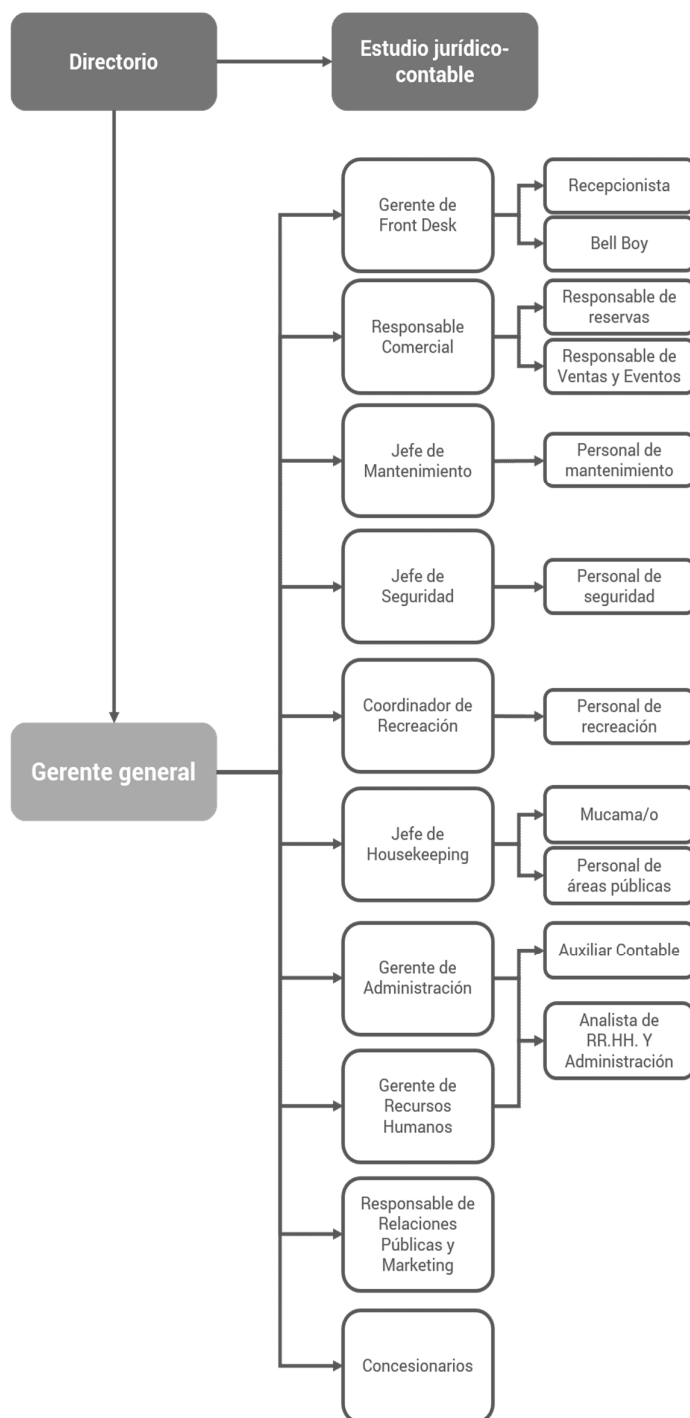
Directorio

Estudio jurídico-contable

Gerente general

Gerente de Front Desk

Recepcionista

Bell Boy

Responsable Comercial

Responsable de reservas

Responsable de Ventas y Eventos

Jefe de Mantenimiento

Personal de mantenimiento

Jefe de Seguridad

Personal de seguridad

Coordinador de Recreación

Personal de recreación

Jefe de Housekeeping

Mucama/o

Personal de áreas públicas

Gerente de Administración

Auxiliar Contable

Analista de RR.HH. Y Administración

Gerente de Recursos Humanos

Responsable de Relaciones Públicas y Marketing

Concesionarios